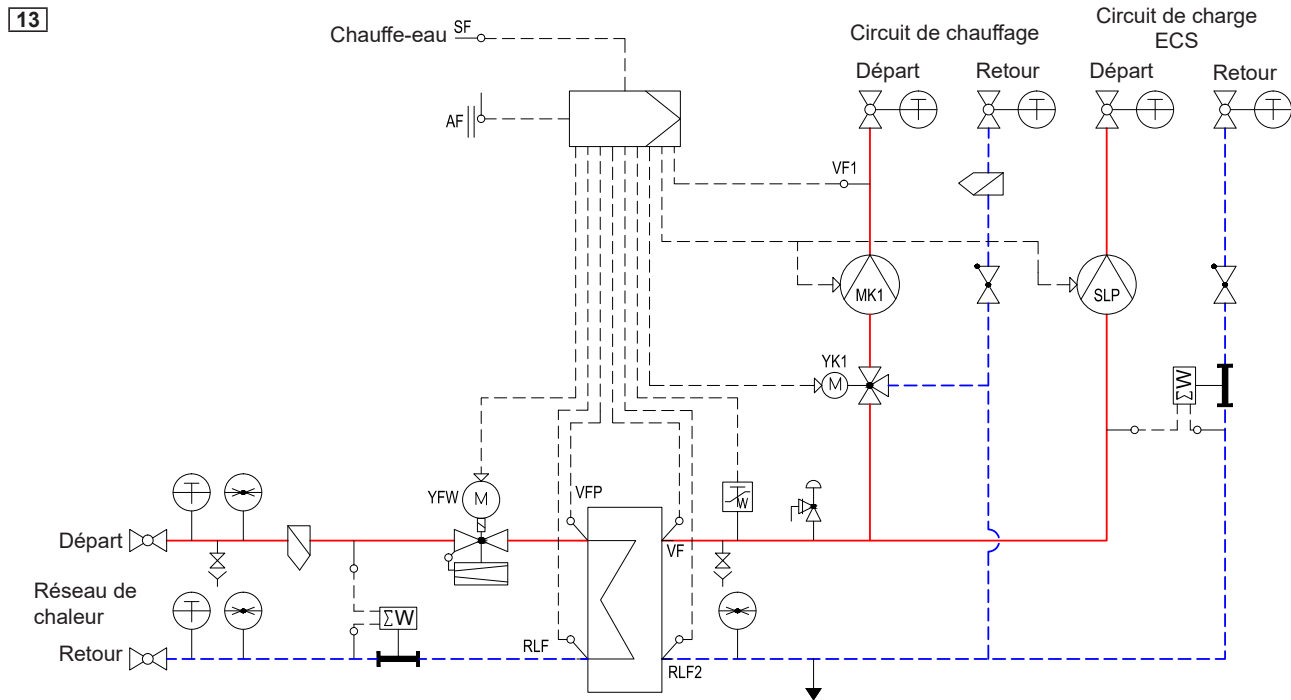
13

Chauffe-eau SF

AF

Circuit de chauffage

Circuit de charge ECS

Départ Retour Départ Retour

VF1

MK1

SLP

YK1 M

$\Sigma$W

YFW M

VFP

VF

W

Départ

Réseau de chaleur

Retour

$\Sigma$W

RLF

RLF2